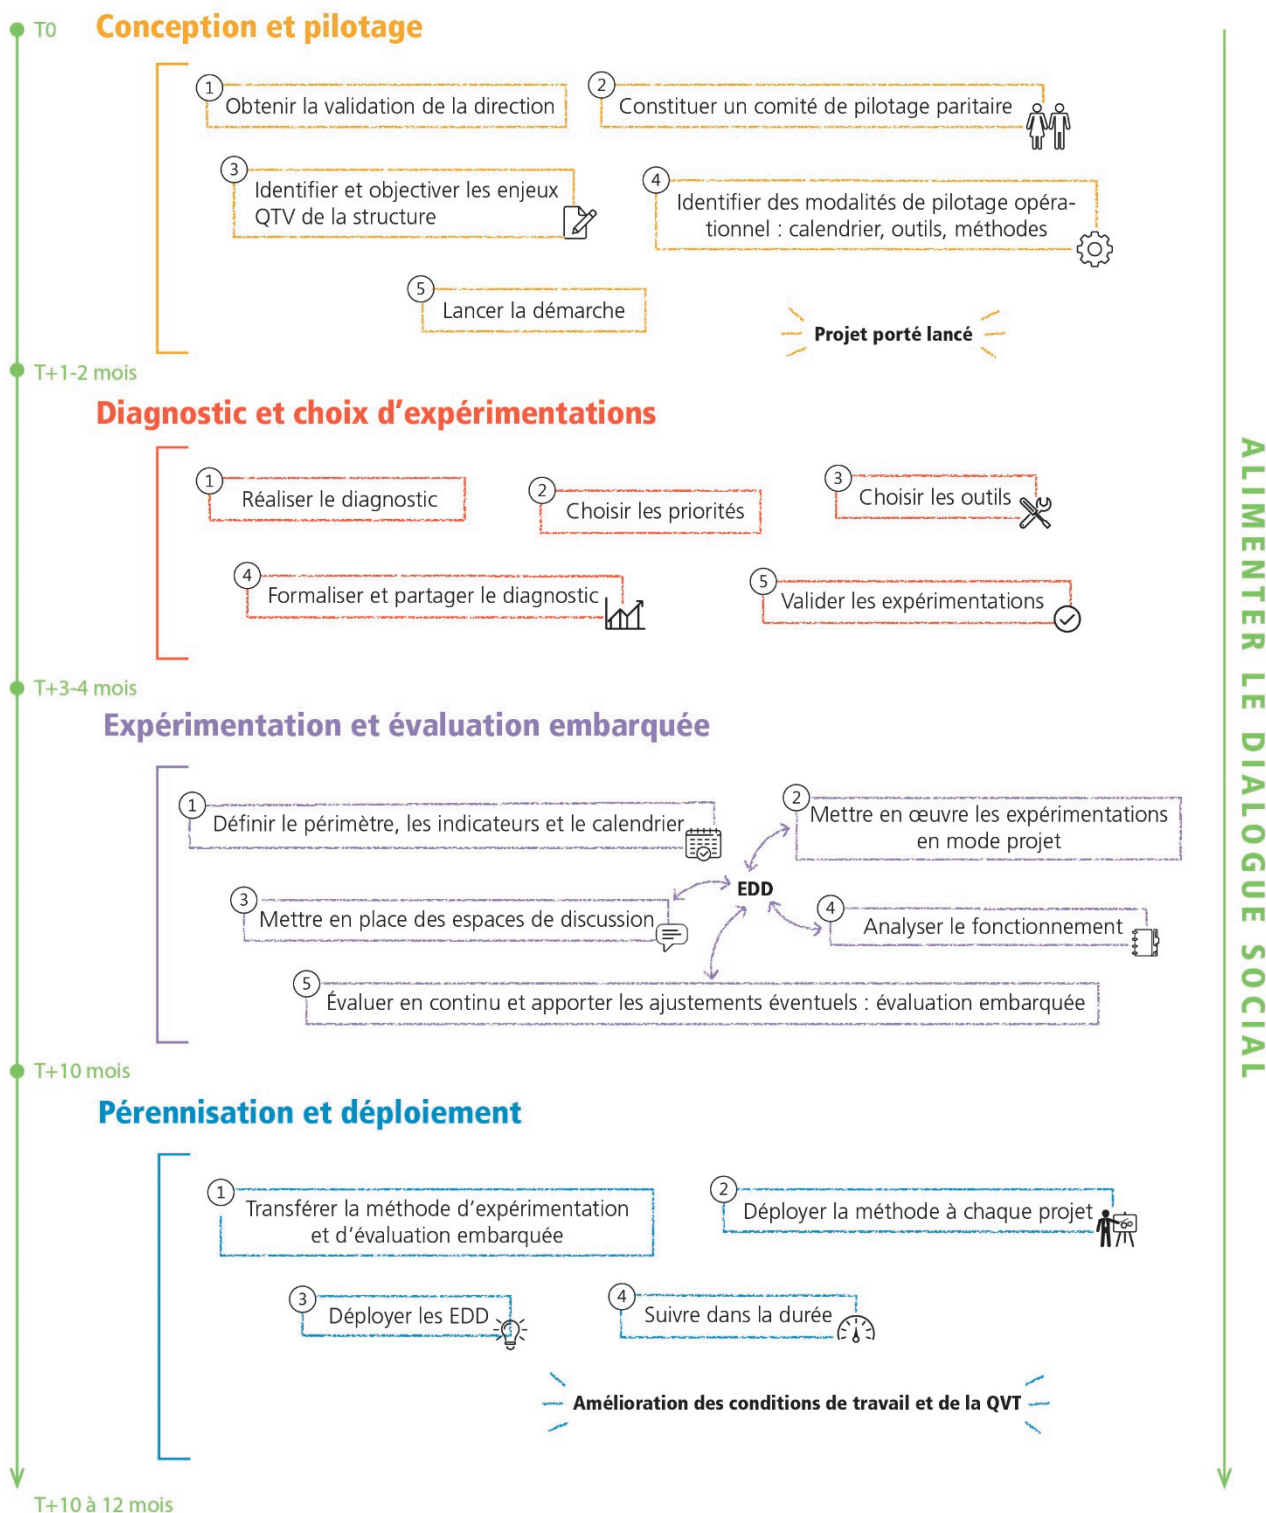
T0 Conception et pilotage

1 Obtenir la validation de la direction

2 Constituer un comité de pilotage paritaire

3 Identifier et objectiver les enjeux QTV de la structure

4 Identifier des modalités de pilotage opérationnel : calendrier, outils, méthodes

5 Lancer la démarche

Projet porté lancé

T+1-2 mois

Diagnostic et choix d'expérimentations

1 Réaliser le diagnostic

2 Choisir les priorités

3 Choisir les outils

4 Formaliser et partager le diagnostic

5 Valider les expérimentations

T+3-4 mois

Expérimentation et évaluation embarquée

1 Définir le périmètre, les indicateurs et le calendrier

2 Mettre en œuvre les expérimentations en mode projet

EDD

3 Mettre en place des espaces de discussion

4 Analyser le fonctionnement

5 Évaluer en continu et apporter les ajustements éventuels : évaluation embarquée

T+10 mois

Pérennisation et déploiement

1 Transférer la méthode d'expérimentation et d'évaluation embarquée

2 Déployer la méthode à chaque projet

3 Déployer les EDD

4 Suivre dans la durée

Amélioration des conditions de travail et de la QVT

T+10 à 12 mois

ALIMENTER LE DIALOGUE SOCIAL